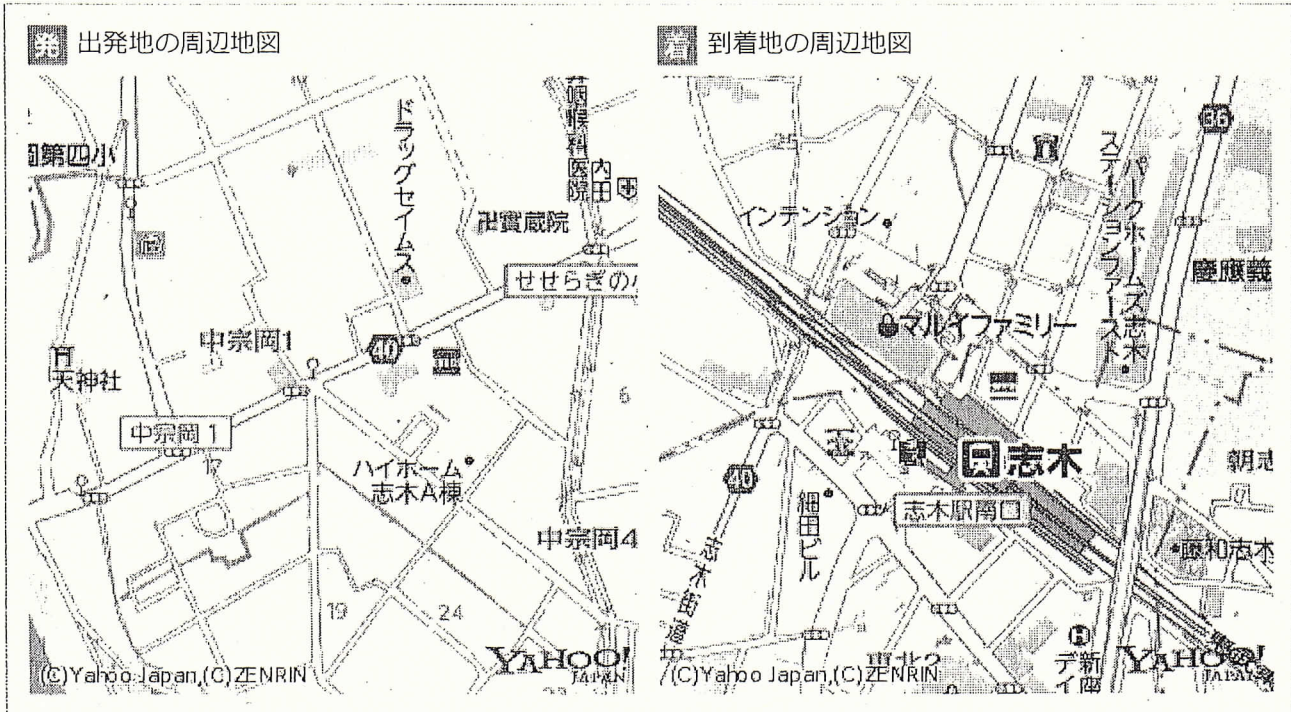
発 出発地の周辺地図

第四小
ドラッグセイムス
歯科医院
内田
實蔵院
せせらぎの
中宗岡1
40
天神社
中宗岡1
17
ハイホーム志木A棟
6
中宗岡4
19
24
(C)Yahoo Japan,(C)ZENRIN
YAHOO! JAPAN

着 到着地の周辺地図

36
インテンション
パークホームズ志木
ステーションファースト
マルイファミリー
慶應義
志木
朝志
40
細田ビル
志木駅南口
志木街道
昭和志木
デ新
(C)Yahoo Japan,(C)ZENRIN
YAHOO! JAPAN